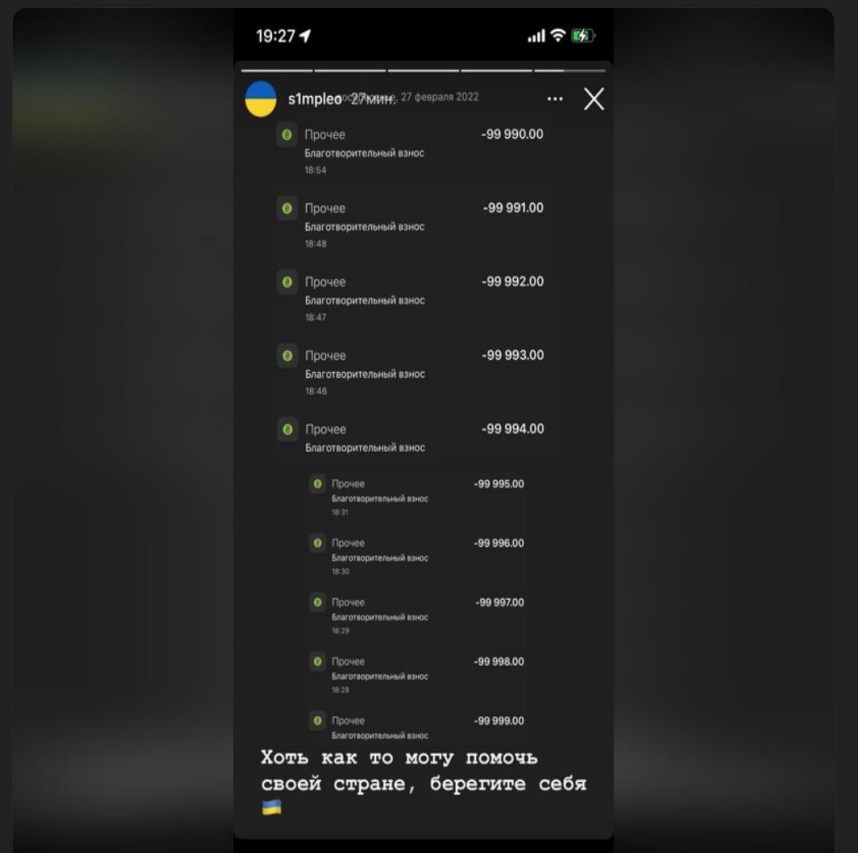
19:27

s1mpleo 27мин. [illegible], 27 февраля 2022

Прочее
Благотворительный взнос
18:54
-99 990.00

Прочее
Благотворительный взнос
18:48
-99 991.00

Прочее
Благотворительный взнос
18:47
-99 992.00

Прочее
Благотворительный взнос
18:46
-99 993.00

Прочее
Благотворительный взнос
-99 994.00

Прочее
Благотворительный взнос
18:31
-99 995.00

Прочее
Благотворительный взнос
18:30
-99 996.00

Прочее
Благотворительный взнос
18:29
-99 997.00

Прочее
Благотворительный взнос
18:28
-99 998.00

Прочее
Благотворительный взнос
-99 999.00

Хоть как то могу помочь своей стране, берегите себя 🇺🇦